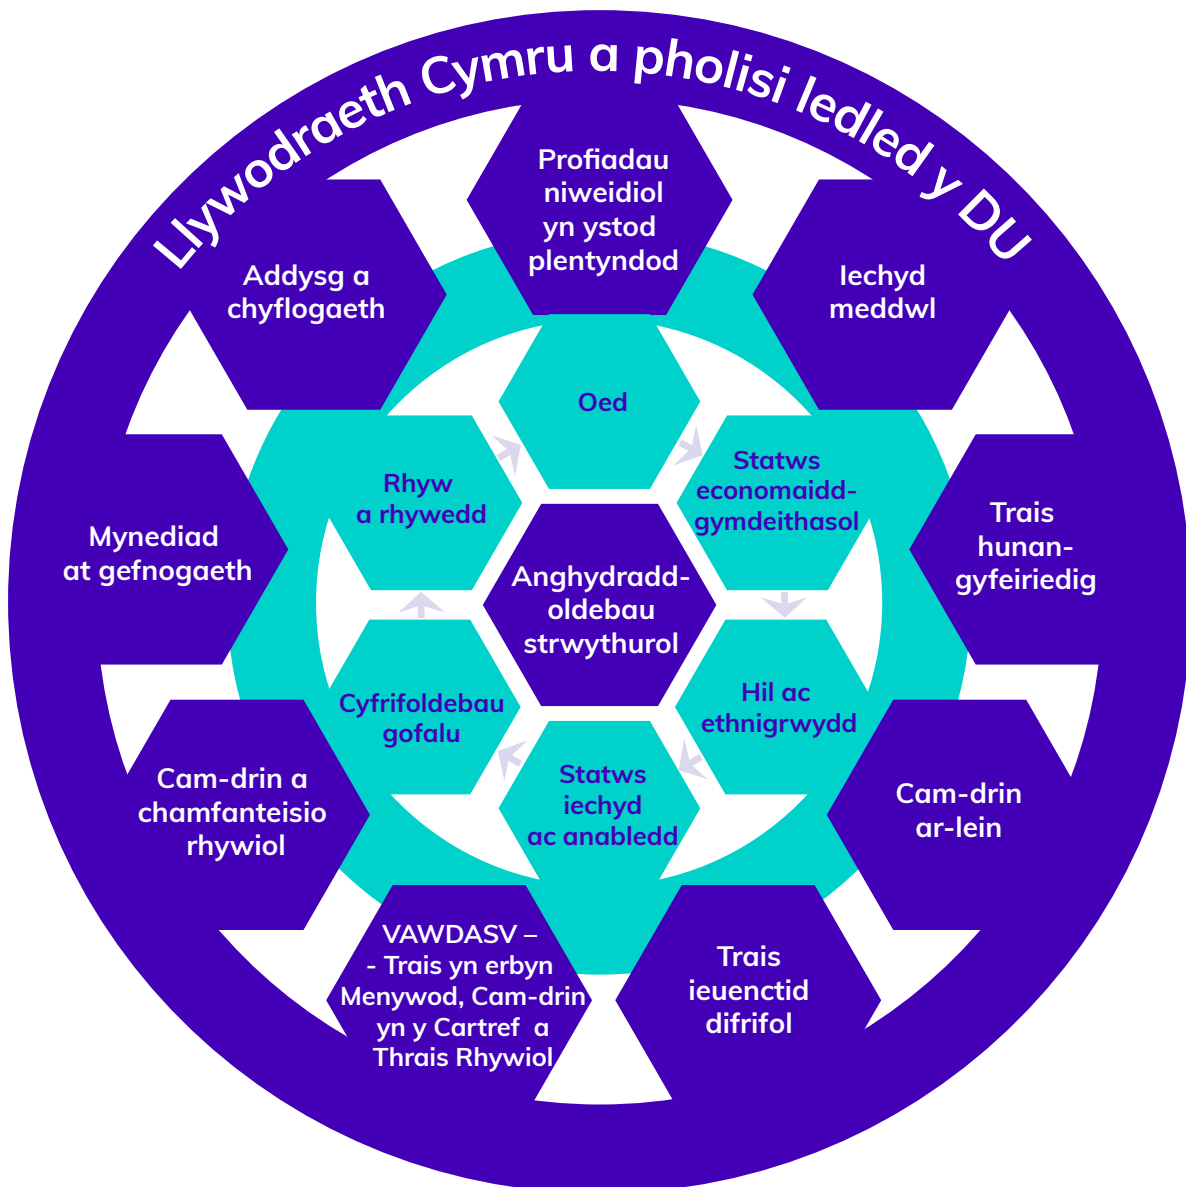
Llywodraeth Cymru a pholisi ledled y DU

Profiadau niweidiol yn ystod plentyndod

Iechyd meddwl

Trais hunan-gyfeiriedig

Cam-drin ar-lein

Trais ieuenctid difrifol

VAWDASV – - Trais yn erbyn Menywod, Cam-drin yn y Cartref a Thrais Rhywiol

Cam-drin a chamfanteisio rhywiol

Mynediad at gefnogaeth

Addysg a chyflogaeth

Oed

Statws economaidd-gymdeithasol

Hil ac ethnigrwydd

Statws iechyd ac anabledd

Cyfrifoldebau gofalu

Rhyw a rhywedd

Anghydradd-oldebau strwythurol